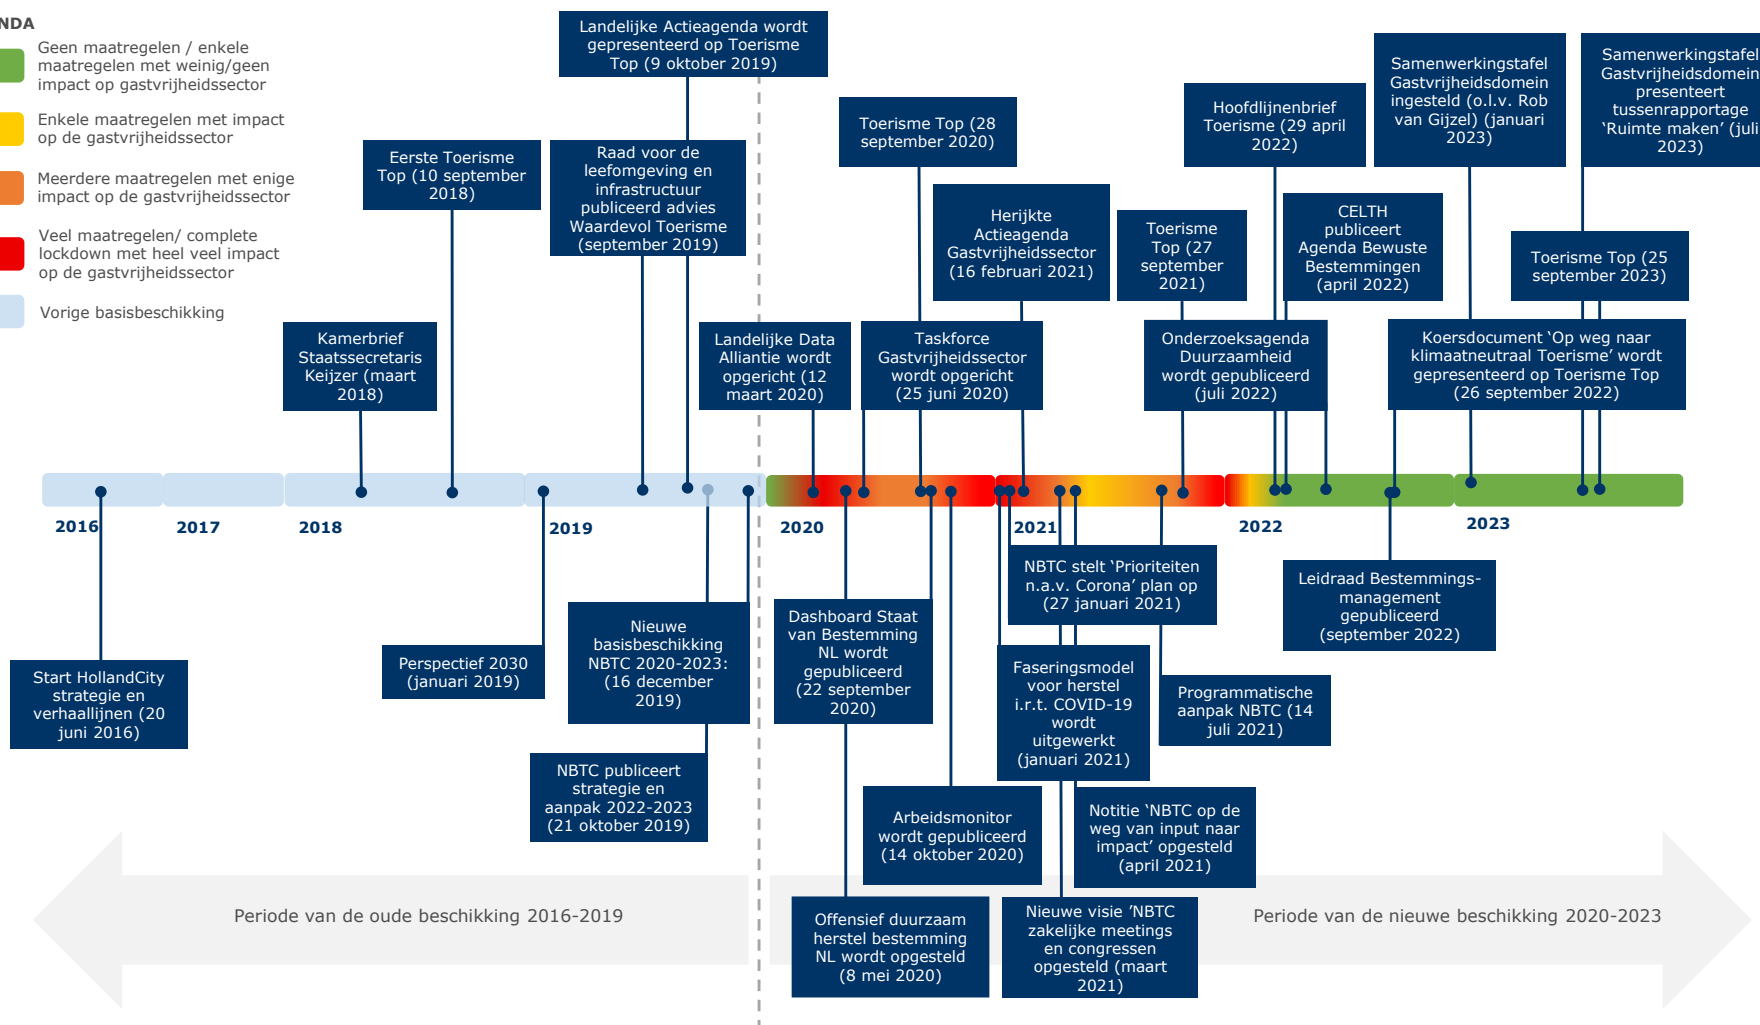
NDA

Geen maatregelen / enkele maatregelen met weinig/geen impact op gastvrijheidssector

Enkele maatregelen met impact op de gastvrijheidssector

Meerdere maatregelen met enige impact op de gastvrijheidssector

Veel maatregelen/ complete lockdown met heel veel impact op de gastvrijheidssector

Vorige basisbeschikking

Landelijke Actieagenda wordt gepresenteerd op Toerisme Top (9 oktober 2019)

Eerste Toerisme Top (10 september 2018)

Raad voor de leefomgeving en infrastructuur publiceerd advies Waardevol Toerisme (september 2019)

Kamerbrief Staatssecretaris Keijzer (maart 2018)

Toerisme Top (28 september 2020)

Herijkte Actieagenda Gastvrijheidssector (16 februari 2021)

Toerisme Top (27 september 2021)

Hoofdlijnenbrief Toerisme (29 april 2022)

CELTH publiceert Agenda Bewuste Bestemmingen (april 2022)

Samenwerkingstafel Gastvrijheidsdomein ingesteld (o.l.v. Rob van Gijzel) (januari 2023)

Samenwerkingstafel Gastvrijheidsdomein presenteert tussenrapportage 'Ruimte maken' (juli 2023)

Toerisme Top (25 september 2023)

Landelijke Data Alliantie wordt opgericht (12 maart 2020)

Taskforce Gastvrijheidssector wordt opgericht (25 juni 2020)

Onderzoeksagenda Duurzaamheid wordt gepubliceerd (juli 2022)

Koersdocument 'Op weg naar klimaatneutraal Toerisme' wordt gepresenteerd op Toerisme Top (26 september 2022)

2016 2017 2018 2019 2020 2021 2022 2023

Start HollandCity strategie en verhaallijnen (20 juni 2016)

Perspectief 2030 (januari 2019)

Nieuwe basisbeschikking NBTC 2020-2023: (16 december 2019)

NBTC publiceert strategie en aanpak 2022-2023 (21 oktober 2019)

Dashboard Staat van Bestemming NL wordt gepubliceerd (22 september 2020)

NBTC stelt 'Prioriteiten n.a.v. Corona' plan op (27 januari 2021)

Leidraad Bestemmings-management gepubliceerd (september 2022)

Faseringsmodel voor herstel i.r.t. COVID-19 wordt uitgewerkt (januari 2021)

Programmatische aanpak NBTC (14 juli 2021)

Arbeidsmonitor wordt gepubliceerd (14 oktober 2020)

Notitie 'NBTC op de weg van input naar impact' opgesteld (april 2021)

Periode van de oude beschikking 2016-2019

Offensief duurzaam herstel bestemming NL wordt opgesteld (8 mei 2020)

Nieuwe visie 'NBTC zakelijke meetings en congressen opgesteld (maart 2021)

Periode van de nieuwe beschikking 2020-2023